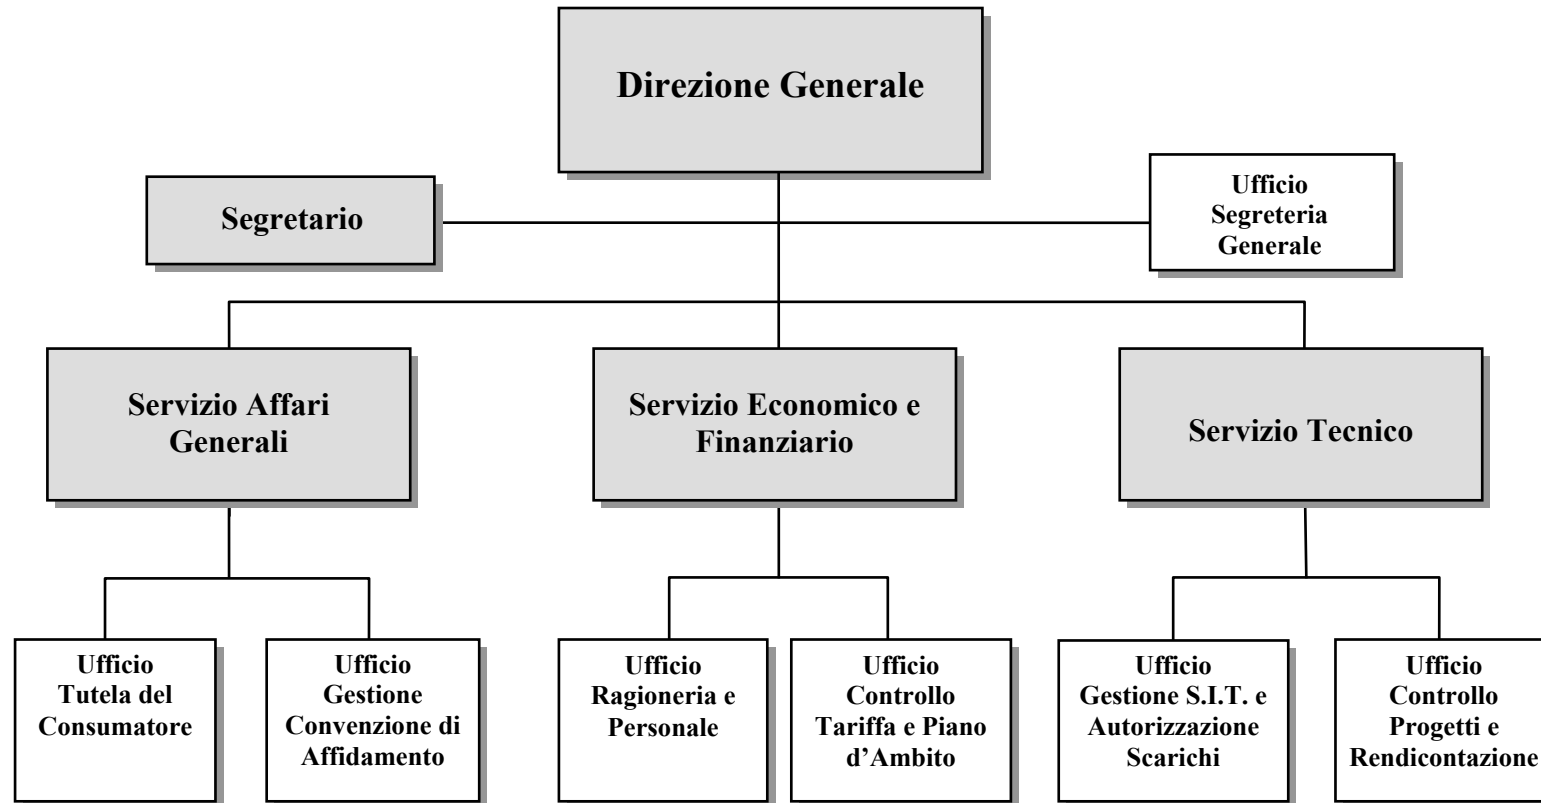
Direzione Generale

Segretario

Ufficio Segreteria Generale

Servizio Affari Generali

Servizio Economico e Finanziario

Servizio Tecnico

Ufficio Tutela del Consumatore

Ufficio Gestione Convenzione di Affidamento

Ufficio Ragioneria e Personale

Ufficio Controllo Tariffa e Piano d’Ambito

Ufficio Gestione S.I.T. e Autorizzazione Scarichi

Ufficio Controllo Progetti e Rendicontazione